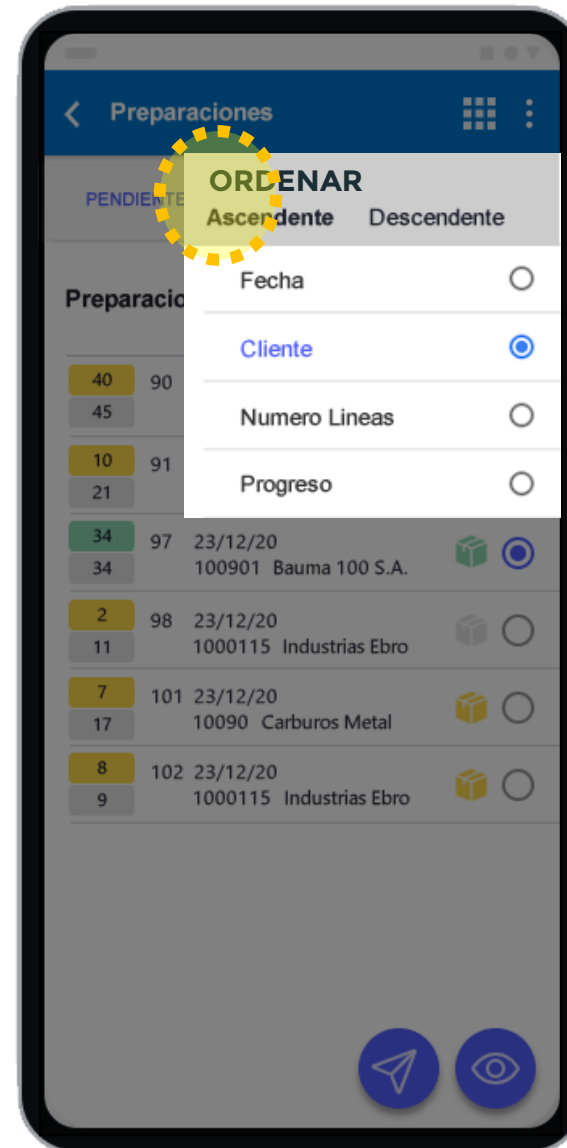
Preparaciones

PENDIENTE

ORDENAR
Ascendente Descendente

Fecha

Cliente

Numero Lineas

Progreso

Preparacio

40
45
90

10
21
91

34
34
97 23/12/20
100901 Bauma 100 S.A.

2
11
98 23/12/20
1000115 Industrias Ebro

7
17
101 23/12/20
10090 Carburos Metal

8
9
102 23/12/20
1000115 Industrias Ebro